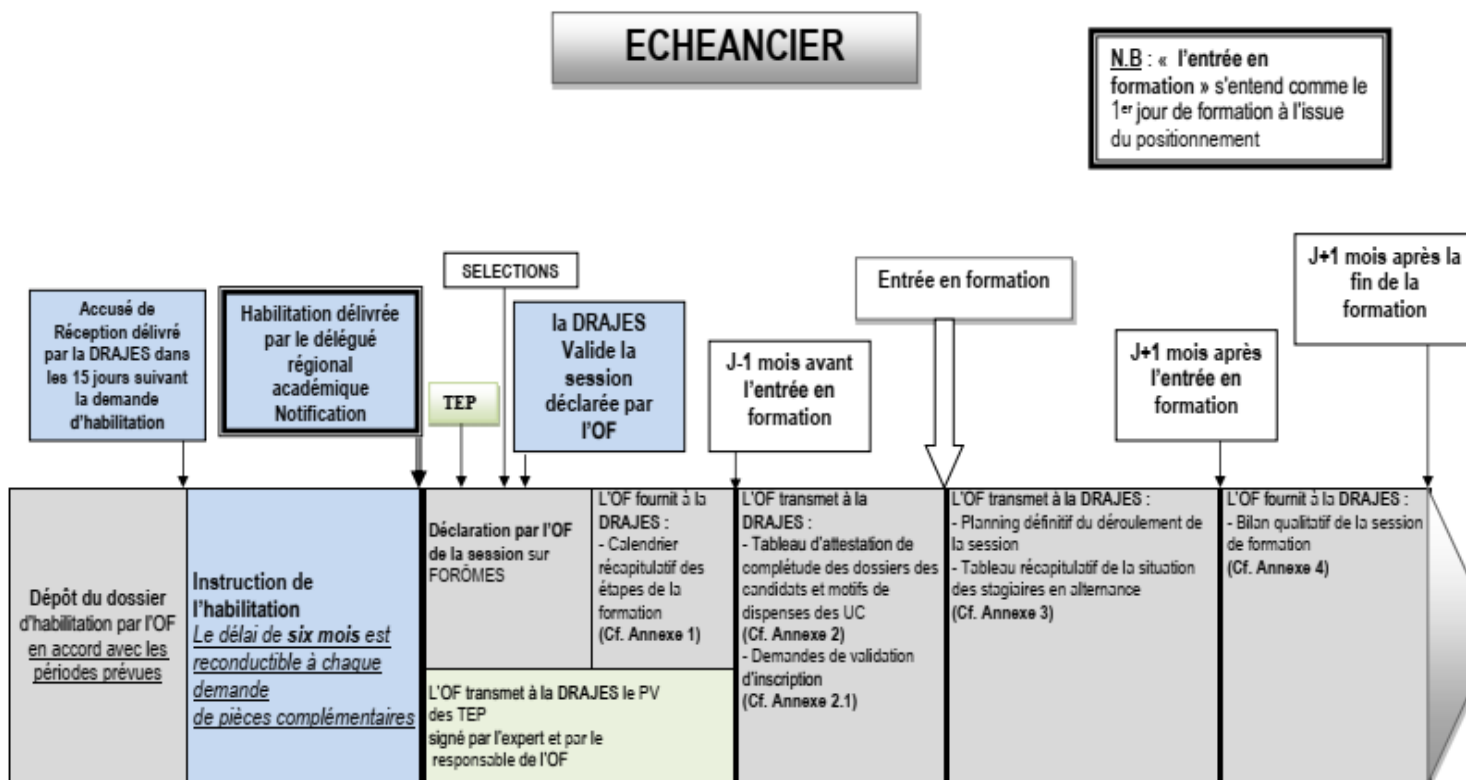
ECHEANCIER

N.B : « l'entrée en formation » s'entend comme le 1er jour de formation à l'issue du positionnement

Accusé de Réception délivré par la DRAJES dans les 15 jours suivant la demande d'habilitation

Habilitation délivrée par le délégué régional académique Notification

SELECTIONS

TEP

la DRAJES Valide la session déclarée par l'OF

J-1 mois avant l'entrée en formation

Entrée en formation

J+1 mois après l'entrée en formation

J+1 mois après la fin de la formation

Dépôt du dossier d'habilitation par l'OF en accord avec les périodes prévues

Instruction de l'habilitation
Le délai de six mois est reconductible à chaque demande de pièces complémentaires

Déclaration par l'OF de la session sur FORÔMES

L'OF fournit à la DRAJES :
- Calendrier récapitulatif des étapes de la formation
(Cf. Annexe 1)

L'OF transmet à la DRAJES le PV des TEP signé par l'expert et par le responsable de l'OF

L'OF transmet à la DRAJES :
- Tableau d'attestation de complétude des dossiers des candidats et motifs de dispenses des UC
(Cf. Annexe 2)
- Demandes de validation d'inscription
(Cf. Annexe 2.1)

L'OF transmet à la DRAJES :
- Planning définitif du déroulement de la session
- Tableau récapitulatif de la situation des stagiaires en alternance
(Cf. Annexe 3)

L'OF fournit à la DRAJES :
- Bilan qualitatif de la session de formation
(Cf. Annexe 4)